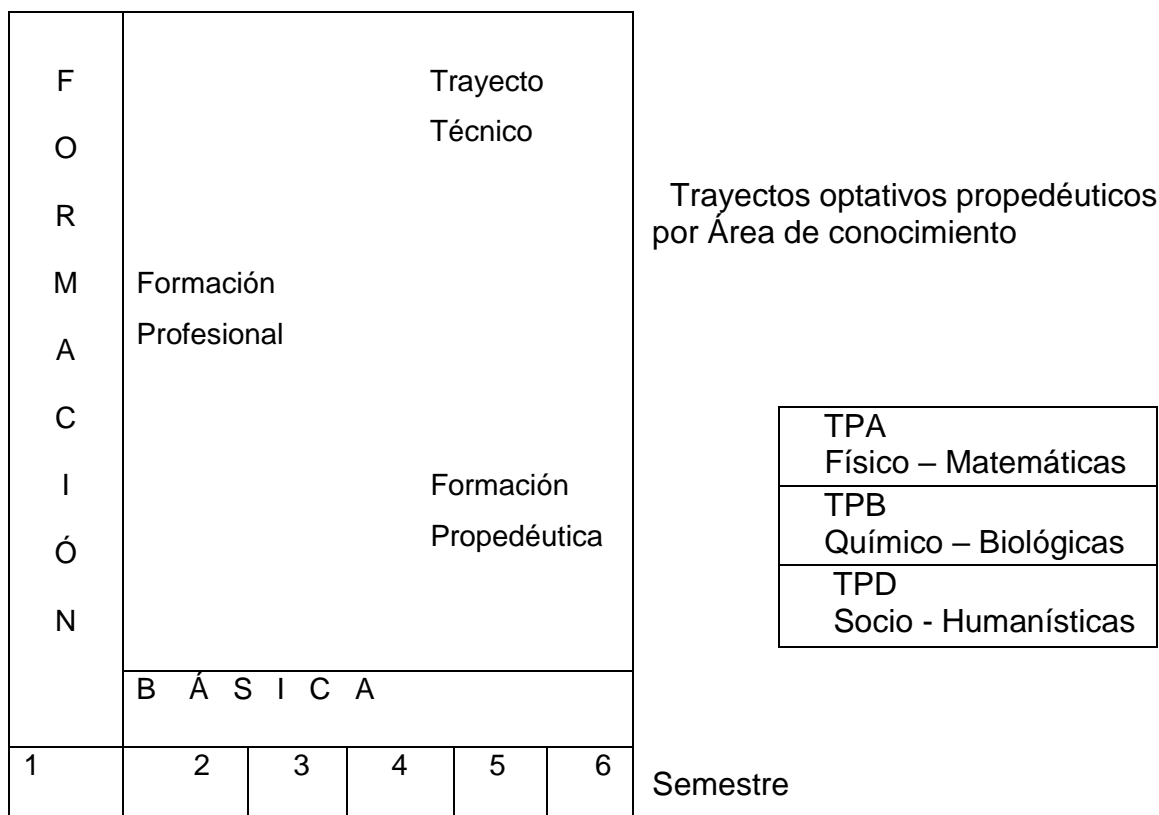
F O R M A C I Ó N

Trayecto Técnico

Formación Profesional

Formación Propedéutica

B Á S I C A

| 1 | 2 | 3 | 4 | 5 | 6 |
|---|---|---|---|---|---|

Semestre

Trayectos optativos propedéuticos por Área de conocimiento

| TPA Físico – Matemáticas |
|---|
| TPB Químico – Biológicas |
| TPD Socio - Humanísticas |